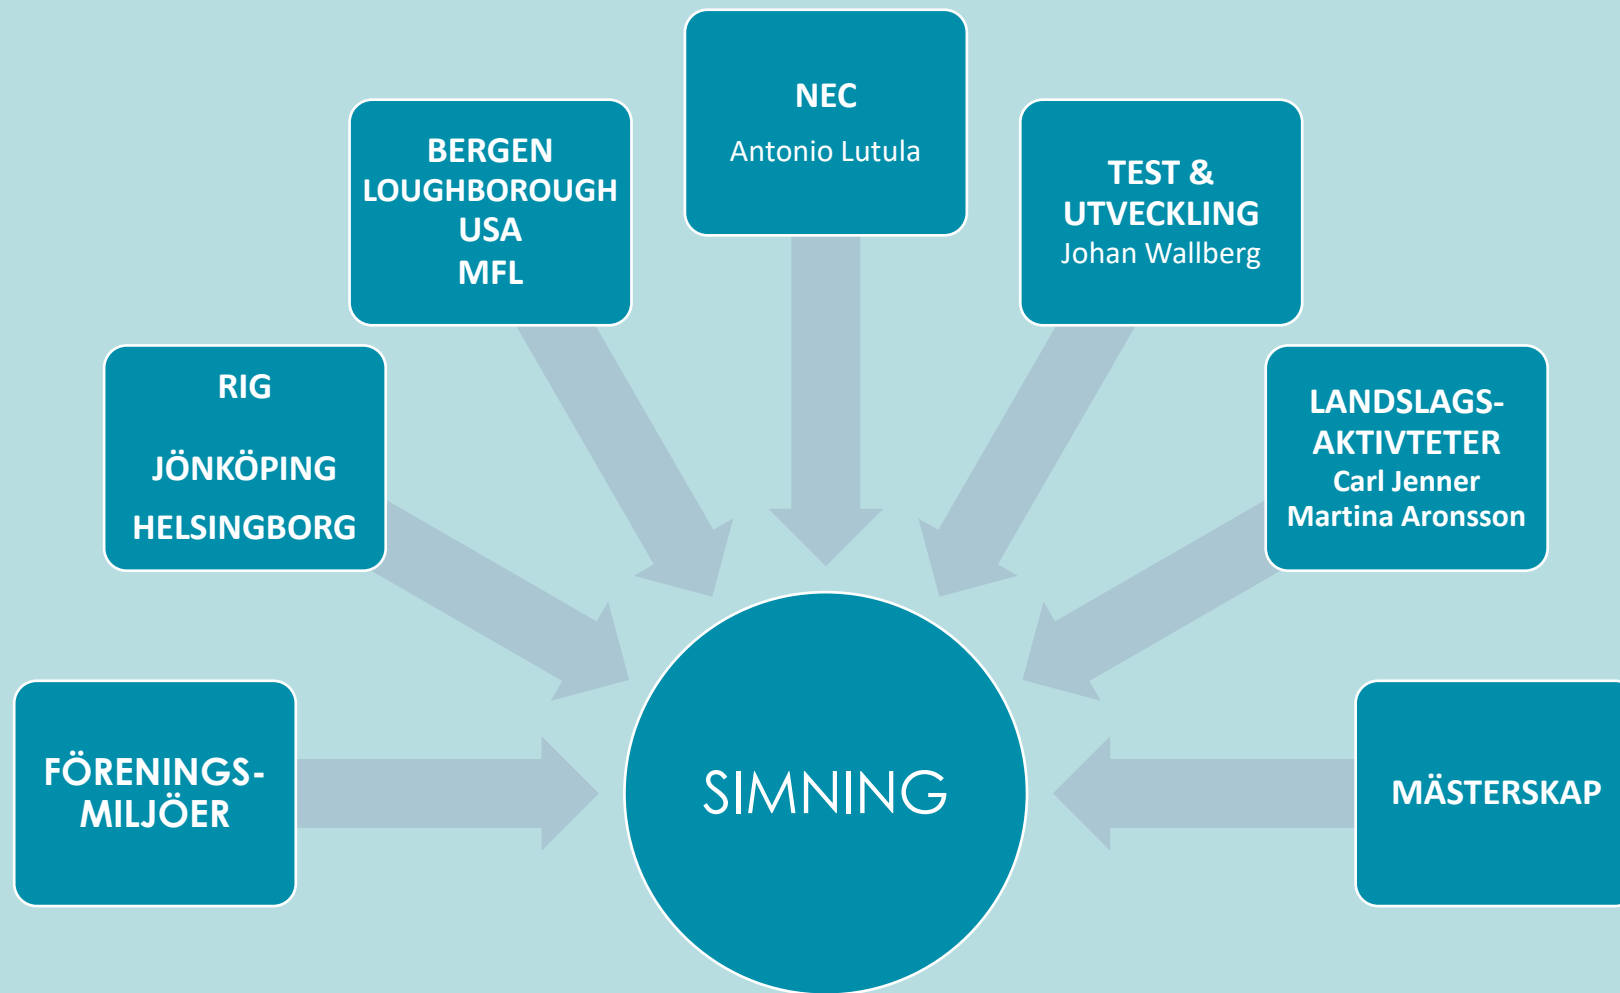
NEC
Antonio Lutula

BERGEN
LOUGHBOROUGH
USA
MFL

TEST &
UTVECKLING
Johan Wallberg

RIG
JÖNKÖPING
HELSINGBORG

LANDSLAGS-
AKTIVTETER
Carl Jenner
Martina Aronsson

FÖRENINGS-
MILJÖER

SIMNING

MÄSTERSKAP